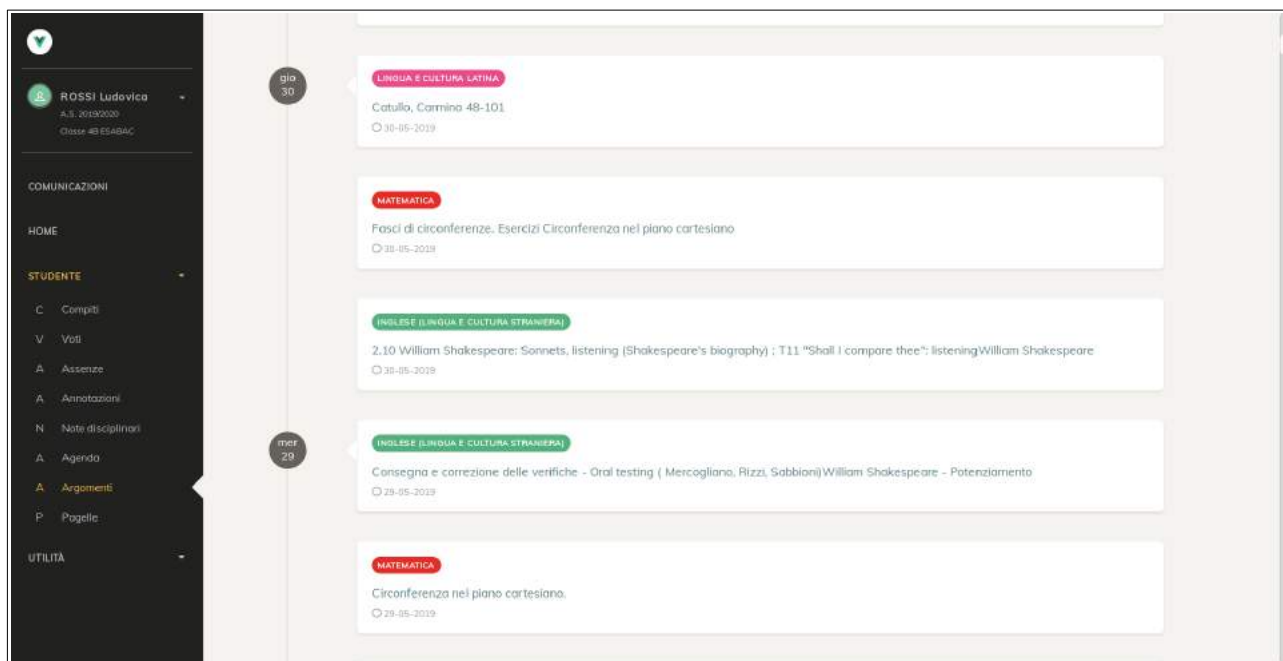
ROSSI Ludovica
A.S. 2019/2020
Classe 4B ESABAC

COMUNICAZIONI

HOME

STUDENTE

C Compiti
V Voti
A Assenze
A Annotazioni
N Note disciplinari
A Agenda
A Argomenti
P Pagelle

UTILITÀ

gio 30

LINGUA E CULTURA LATINA
Catullo, Carmina 48-101
30-05-2019

MATEMATICA
Fasci di circonferenze. Esercizi Circonferenza nel piano cartesiano
30-05-2019

INGLESE (LINGUA E CULTURA STRANIERA)
2.10 William Shakespeare: Sonnets, listening (Shakespeare's biography) ; T11 "Shall I compare thee": listeningWilliam Shakespeare
30-05-2019

mer 29

INGLESE (LINGUA E CULTURA STRANIERA)
Consegna e correzione delle verifiche - Oral testing ( Mercogliano, Rizzi, Sabbioni)William Shakespeare - Potenziamento
29-05-2019

MATEMATICA
Circonferenza nel piano cartesiano.
29-05-2019